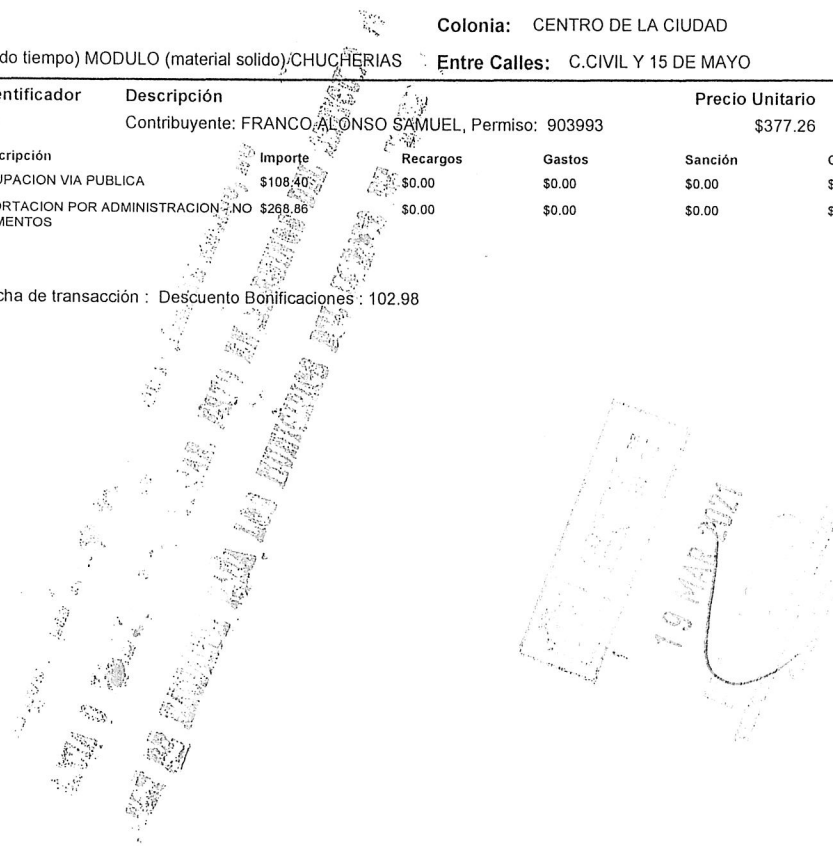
Colonia: CENTRO DE LA CIUDAD

do tiempo) MODULO (material solido) CHUCHERIAS Entre Calles: C.CIVIL Y 15 DE MAYO

| entificador | Descripción | | | | Precio Unitario |
|---|---|---|---|---|---|
| | Contribuyente: FRANCO ALONSO SAMUEL, Permiso: 903993 | | | | $377.26 |

| cripción | Importe | Recargos | Gastos | Sanción | C |
|---|---|---|---|---|---|
| UPACION VIA PUBLICA | $108.40 | $0.00 | $0.00 | $0.00 | $ |
| ORTACION POR ADMINISTRACION NO MENTOS | $268.86 | $0.00 | $0.00 | $0.00 | $ |

cha de transacción : Descuento Bonificaciones : 102.98

19 MAR 2021